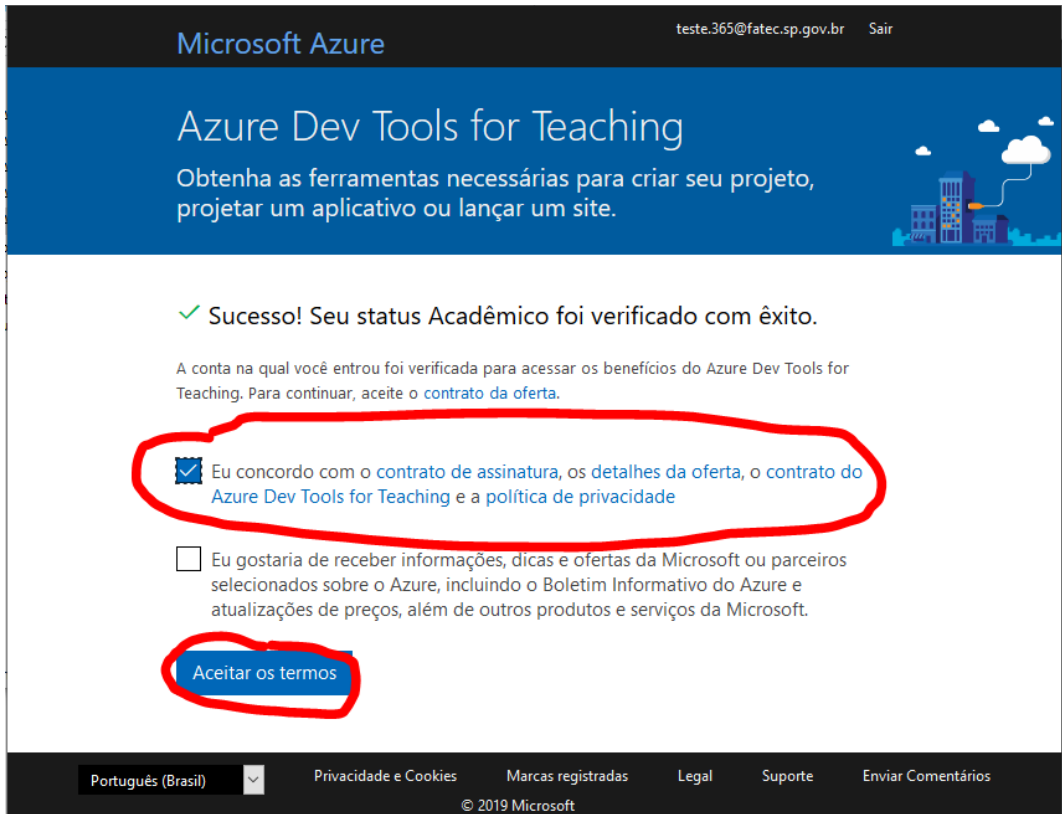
Microsoft Azure

teste.365@fatec.sp.gov.br Sair

Azure Dev Tools for Teaching

Obtenha as ferramentas necessárias para criar seu projeto, projetar um aplicativo ou lançar um site.

✓ Sucesso! Seu status Acadêmico foi verificado com êxito.

A conta na qual você entrou foi verificada para acessar os benefícios do Azure Dev Tools for Teaching. Para continuar, aceite o contrato da oferta.

Eu concordo com o contrato de assinatura, os detalhes da oferta, o contrato do Azure Dev Tools for Teaching e a política de privacidade

Eu gostaria de receber informações, dicas e ofertas da Microsoft ou parceiros selecionados sobre o Azure, incluindo o Boletim Informativo do Azure e atualizações de preços, além de outros produtos e serviços da Microsoft.

Aceitar os termos

Português (Brasil)

Privacidade e Cookies Marcas registradas Legal Suporte Enviar Comentários

© 2019 Microsoft